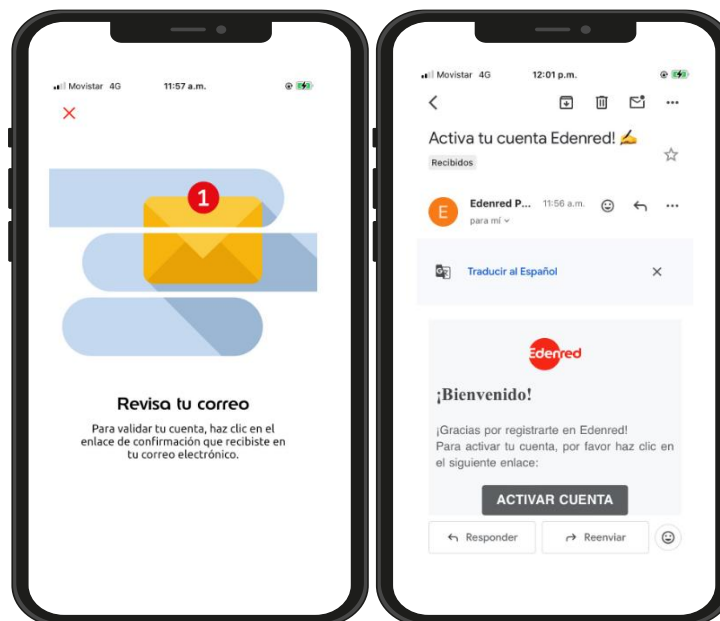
Movistar 4G 11:57 a.m.

✕

1

Revisa tu correo

Para validar tu cuenta, haz clic en el enlace de confirmación que recibiste en tu correo electrónico.

Movistar 4G 12:01 p.m.

Activa tu cuenta Edenred! ✍

Recibidos

E Edenred P... 11:56 a.m.
para mí

Traducir al Español ✕

Edenred

¡Bienvenido!

¡Gracias por registrarte en Edenred!
Para activar tu cuenta, por favor haz clic en el siguiente enlace:

ACTIVAR CUENTA

Responder Reenviar